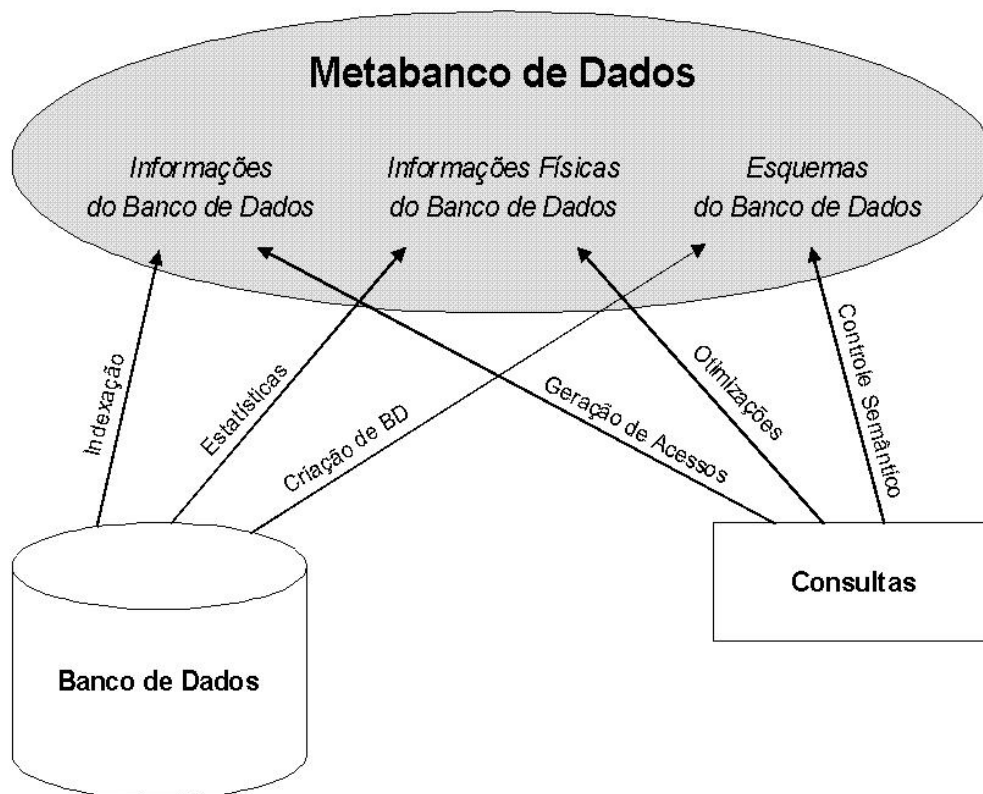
Metabanco de Dados

Informações do Banco de Dados

Informações Físicas do Banco de Dados

Esquemas do Banco de Dados

Indexação

Estatísticas

Criação de BD

Geração de Acessos

Otimizações

Controle Semântico

Consultas

Banco de Dados